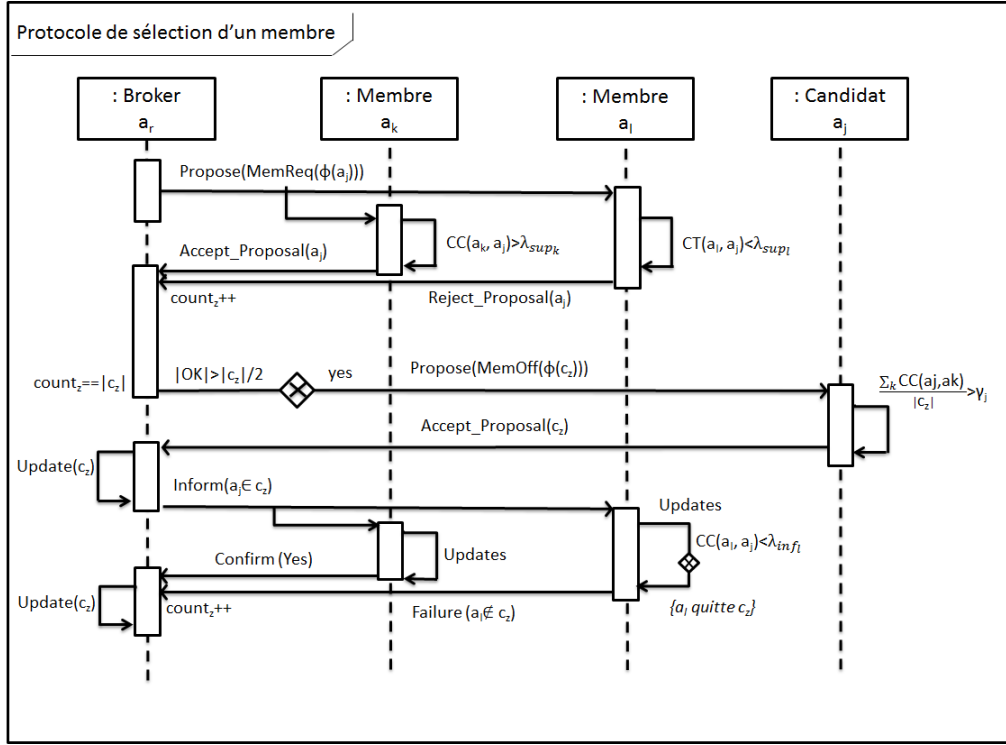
Protocole de sélection d'un membre

: Broker
$a_r$

: Membre
$a_k$

: Membre
$a_l$

: Candidat
$a_j$

Propose(MemReq($\phi(a_j)$))

$CC(a_k, a_j) > \lambda_{sup_k}$

$CT(a_l, a_j) < \lambda_{sup_l}$

Accept_Proposal($a_j$)

$count_z$++

Reject_Proposal($a_j$)

$count_z == |c_z|$

$|OK| > |c_z|/2$

yes

Propose(MemOff($\phi(c_z)$))

$\frac{\sum_k CC(aj,ak)}{|c_z|} > \gamma_j$

Accept_Proposal($c_z$)

Update($c_z$)

Inform($a_j \in c_z$)

Updates

$CC(a_l, a_j) < \lambda_{inf_l}$

Updates

Confirm (Yes)

Update($c_z$)

$count_z$++

Failure ($a_j \notin c_z$)

{$a_l$ quitte $c_z$}